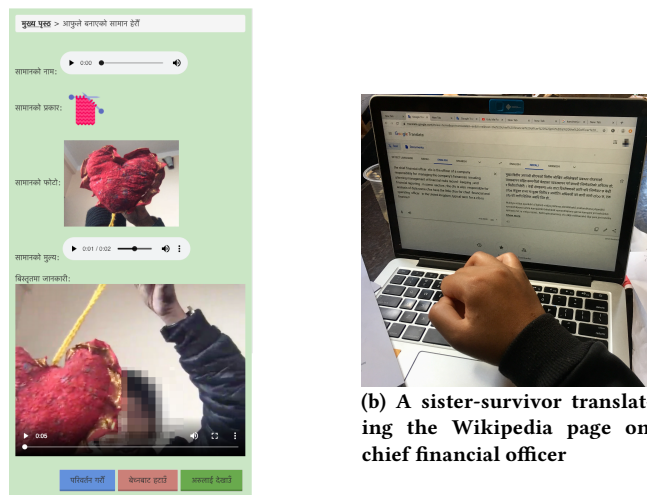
मुख्य पृष्ठ > आफूले बनाएको सामान हेर्नुहोस्

सामानको नाम:

0:00

सामानको प्रकार:

सामानको फोटो:

सामानको मूल्य:

0:01 / 0:02

विस्तृतमा जानकारी:

0:05

परिवर्तन गर्नुहोस्

वेबसाइटबाट हटाउनुहोस्

सबलाई देखाउनुहोस्

Google Translate

(b) A sister-survivor translating the Wikipedia page on chief financial officer